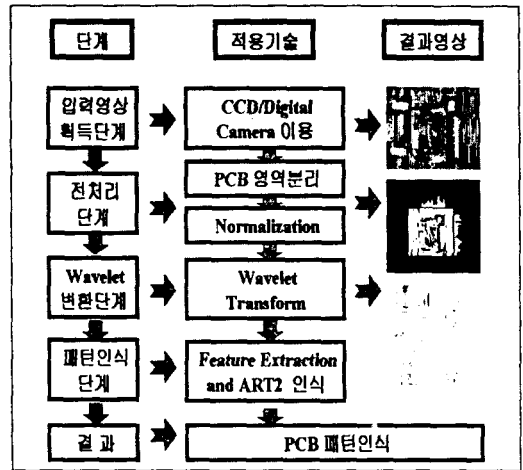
단계

적용기술

결과영상

입력영상 획득단계

CCD/Digital Camera 이용

전처리 단계

PCB 영역분리

Normalization

Wavelet 변환단계

Wavelet Transform

패턴인식 단계

Feature Extraction and ART2 인식

결 과

PCB 패턴인식